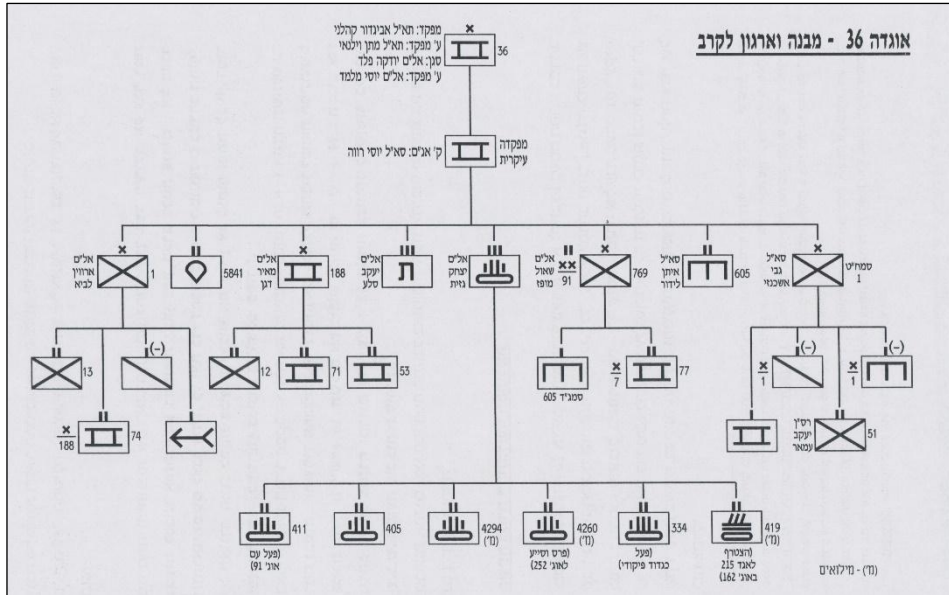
אוגדה 36 - מבנה וארגון לקרב

מפקד: תא"ל אביגדור קהלני
ע' מפקד: תא"ל מתן וילנאי
סגן: אל"מ יודקה פלד
ע' מפקד: אל"מ יוסי מלמד
36

מפקדה עיקרית
ק' אג"מ: סא"ל יוסי רווה

סמח"ט 1
סא"ל גבי אשכנזי

605
סא"ל איתן לוזון

769
אל"מ שאול מופז
91

אל"מ יצחק גזית

אל"מ יעקב סלע

188
אל"מ מאיר דגן

5841

1
אל"מ ארווין לביא

(-)
1
(-)
1
51
רס"ן יעקב עמאר

77
7
605 סמג"ד

53
71
12

13
(-)
74
188

419
(מ')
(הצטרף לאוג' 215 באוג' 162)

334
(פעל כגדוד פיקודי)

4260
(מ')
(פרס וסייע לאוג' 252)

4294
(מ')

405

411
(פעל עם אוג' 91)

(מ') - מילואים